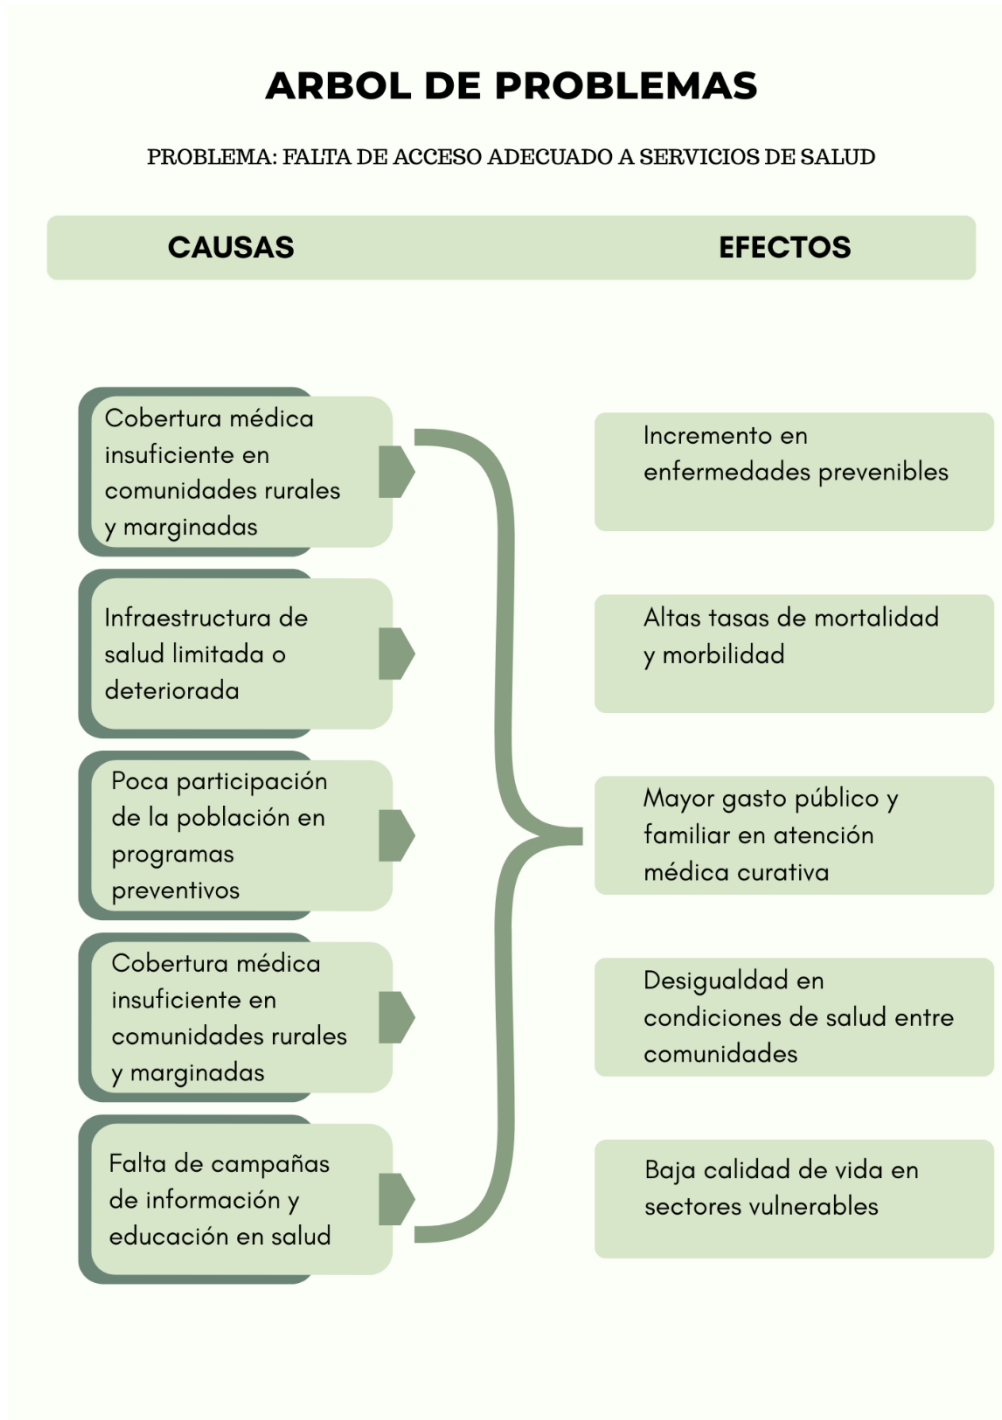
ARBOL DE PROBLEMAS

PROBLEMA: FALTA DE ACCESO ADECUADO A SERVICIOS DE SALUD

CAUSAS

EFECTOS

Cobertura médica insuficiente en comunidades rurales y marginadas

Infraestructura de salud limitada o deteriorada

Poca participación de la población en programas preventivos

Cobertura médica insuficiente en comunidades rurales y marginadas

Falta de campañas de información y educación en salud

Incremento en enfermedades prevenibles

Altas tasas de mortalidad y morbilidad

Mayor gasto público y familiar en atención médica curativa

Desigualdad en condiciones de salud entre comunidades

Baja calidad de vida en sectores vulnerables